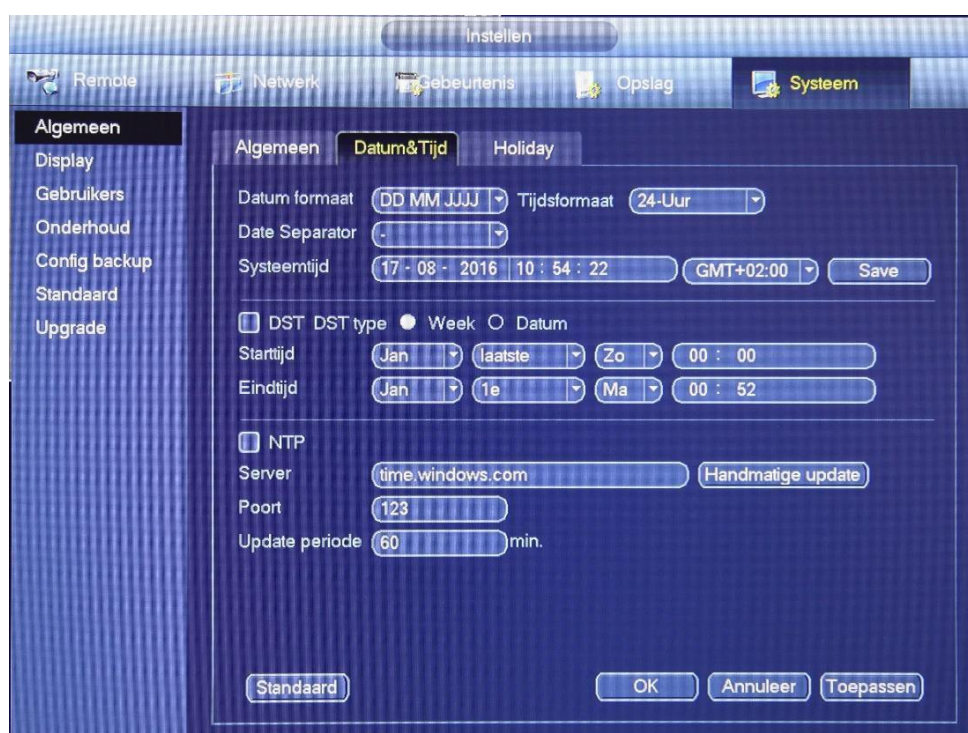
Instellen

Remote
Netwerk
Gebeurtenis
Opslag
Systeem

Algemeen
Display
Gebruikers
Onderhoud
Config backup
Standaard
Upgrade

Algemeen
Datum&Tijd
Holiday

Datum formaat DD MM JJJJ
Tijdsformaat 24-Uur
Date Separator -
Systeemtijd 17 - 08 - 2016 10 : 54 : 22
GMT+02:00
Save

DST DST type Week Datum
Starttijd Jan laatste Zo 00 : 00
Eindtijd Jan 1e Ma 00 : 52

NTP
Server time.windows.com
Handmatige update
Poort 123
Update periode 60 min.

Standaard
OK
Annuleer
Toepassen